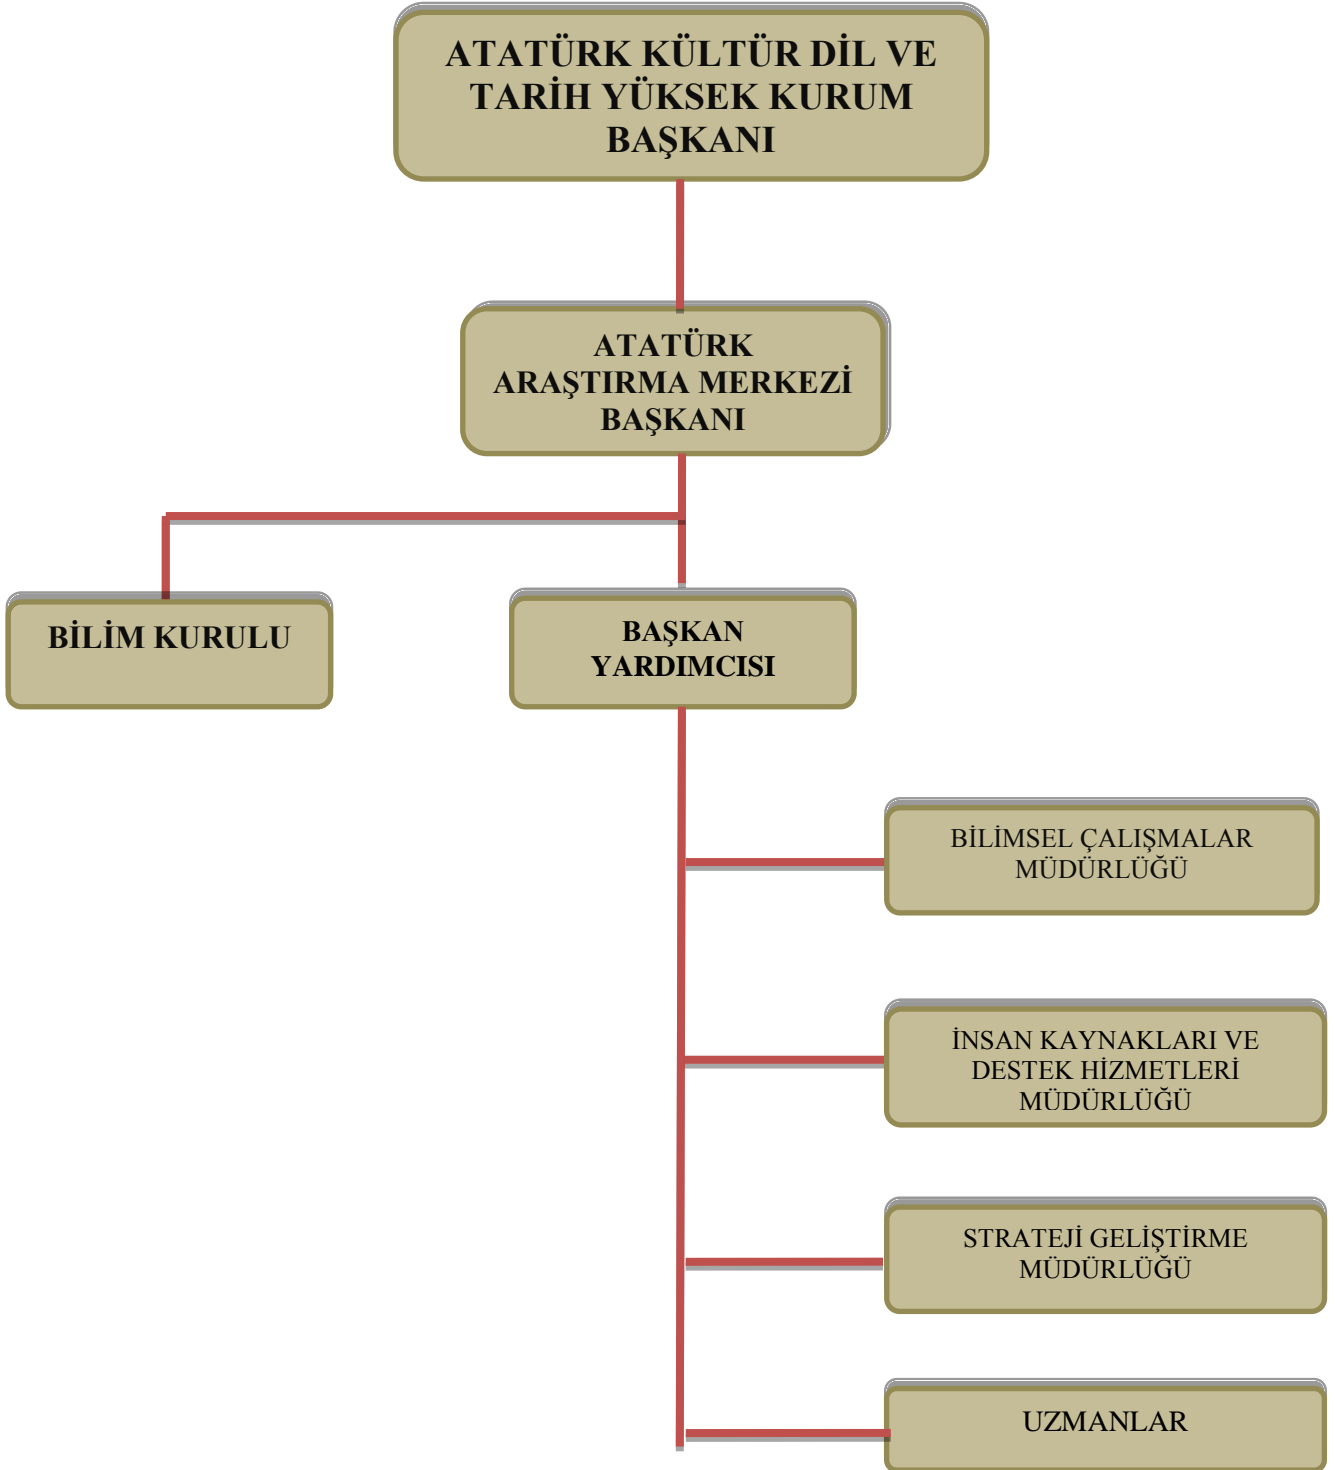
ATATÜRK KÜLTÜR DİL VE TARİH YÜKSEK KURUM BAŞKANI

ATATÜRK ARAŞTIRMA MERKEZİ BAŞKANI

BİLİM KURULU

BAŞKAN YARDIMCISI

BİLİMSEL ÇALIŞMALAR MÜDÜRLÜĞÜ

İNSAN KAYNAKLARI VE DESTEK HİZMETLERİ MÜDÜRLÜĞÜ

STRATEJİ GELİŞTİRME MÜDÜRLÜĞÜ

UZMANLAR